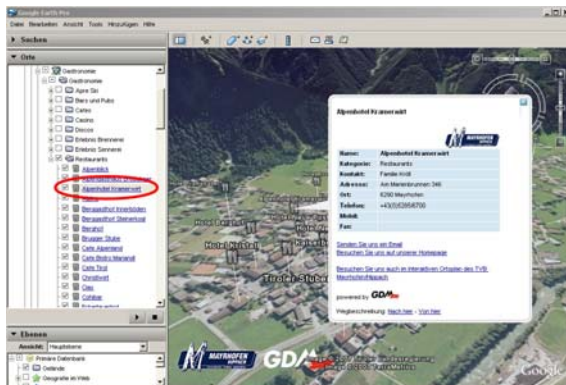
Google Earth Pro
Datei Bearbeiten Ansicht Tools Hinzufügen Hilfe

▸ Suchen

▾ Orte

Gastronomie
Gastronomie
Apre Ski
Bars und Pubs
Cafes
Casino
Discos
Erlebnis Brennerei
Erlebnis Sennerei
Restaurants
Alpenblick
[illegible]
Alpenhotel Kramerwirt
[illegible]
Berggasthof Innerböden
Berggasthof Steinerkogl
Berghof
Brugger Stube
Cafe Alpenland
Cafe Bistro Manandl
Cafe Tirol
Christlhof
Cleo
Cohiba
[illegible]

▾ Ebenen
Ansicht: Hauptebene
Primäre Datenbank
Gebäude
Geografie im Web

Alpenhotel Kramerwirt

MAYRHOFEN

| Name: | Alpenhotel Kramerwirt |
|---|---|
| Kategorie: | Restaurants |
| Kontakt: | Familie Kröll |
| Adresse: | Am Marienbrunnen 346 |
| Ort: | 6290 Mayrhofen |
| Telefon: | +43(0)5285 6700 |
| Mobil: | |
| Fax: | |

Senden Sie uns ein Email
Besuchen Sie uns auf unserer Homepage

Besuchen Sie uns auch im interaktiven Ortsplan des TVB Mayrhofen/Hippach

powered by GDM

Wegbeschreibung: Nach hier - Von hier

Hotel Kristal
Tiroler Stube

MAYRHOFEN
GDM
Google